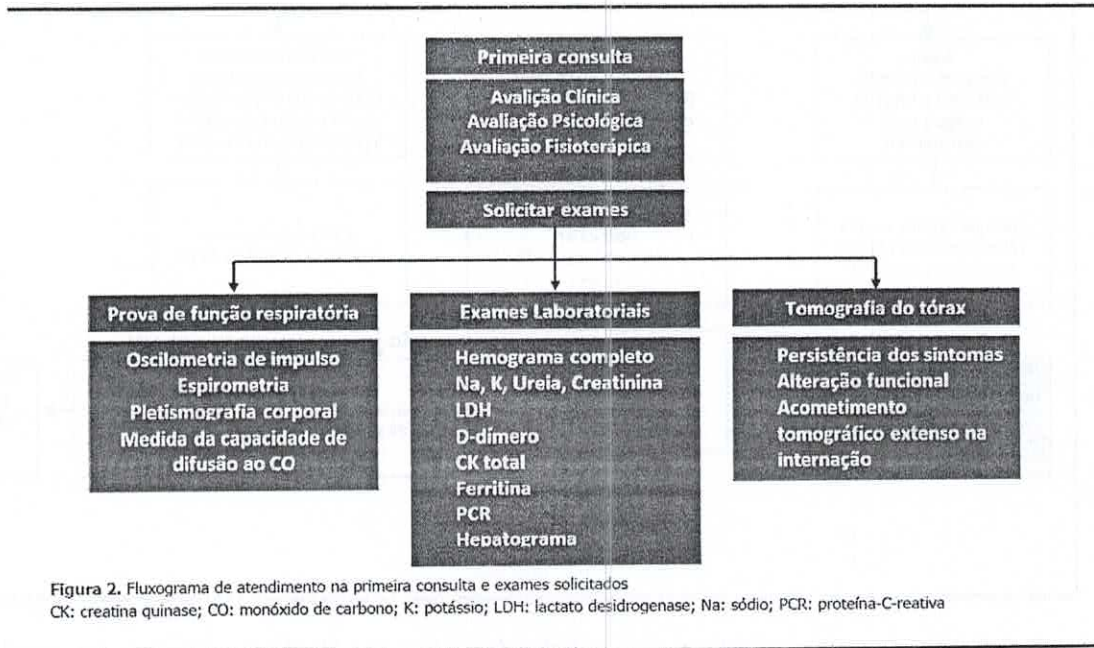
Primeira consulta

Avalição Clínica
Avaliação Psicológica
Avaliação Fisioterápica

Solicitar exames

Prova de função respiratória

Oscilometria de impulso
Espirometria
Pletismografia corporal
Medida da capacidade de difusão ao CO

Exames Laboratoriais

Hemograma completo
Na, K, Ureia, Creatinina
LDH
D-dímero
CK total
Ferritina
PCR
Hepatograma

Tomografia do tórax

Persistência dos sintomas
Alteração funcional
Acometimento tomográfico extenso na internação

Figura 2. Fluxograma de atendimento na primeira consulta e exames solicitados
CK: creatina quinase; CO: monóxido de carbono; K: potássio; LDH: lactato desidrogenase; Na: sódio; PCR: proteína-C-reativa